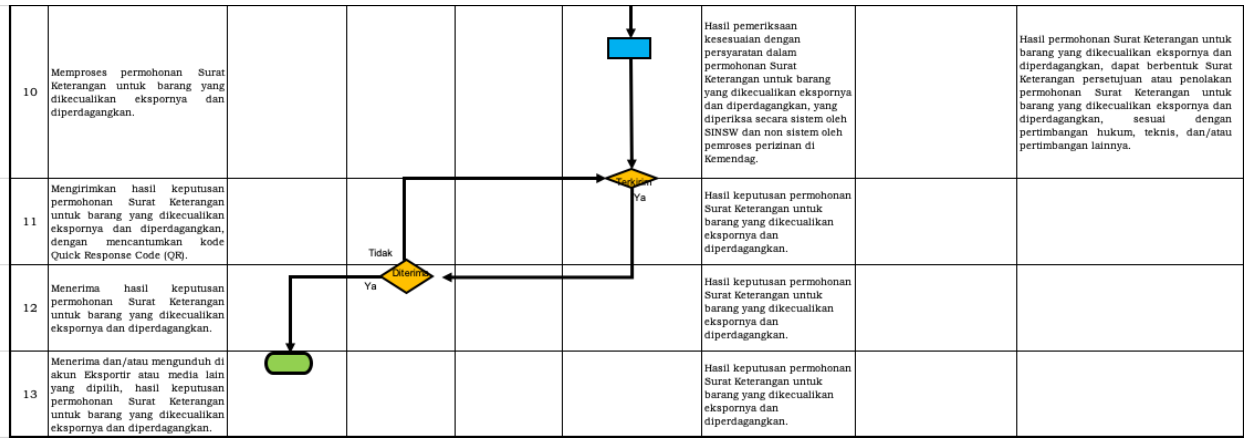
| 10 | Memproses permohonan Surat Keterangan untuk barang yang dikecualikan ekspornya dan diperdagangkan. | | | | | Hasil pemeriksaan kesesuaian dengan persyaratan dalam permohonan Surat Keterangan untuk barang yang dikecualikan ekspornya dan diperdagangkan, yang diperiksa secara sistem oleh SINSW dan non sistem oleh pemroses perizinan di Kemendag. | | Hasil permohonan Surat Keterangan untuk barang yang dikecualikan ekspornya dan diperdagangkan, dapat berbentuk Surat Keterangan persetujuan atau penolakan permohonan Surat Keterangan untuk barang yang dikecualikan ekspornya dan diperdagangkan, sesuai dengan pertimbangan hukum, teknis, dan/atau pertimbangan lainnya. |
|---|---|---|---|---|---|---|---|---|
| 11 | Mengirimkan hasil keputusan permohonan Surat Keterangan untuk barang yang dikecualikan ekspornya dan diperdagangkan, dengan mencantumkan kode Quick Response Code (QR). | | | | Terkirim Ya | Hasil keputusan permohonan Surat Keterangan untuk barang yang dikecualikan ekspornya dan diperdagangkan. | | |
| 12 | Menerima hasil keputusan permohonan Surat Keterangan untuk barang yang dikecualikan ekspornya dan diperdagangkan. | | Tidak Diterima Ya | | | Hasil keputusan permohonan Surat Keterangan untuk barang yang dikecualikan ekspornya dan diperdagangkan. | | |
| 13 | Menerima dan/atau mengunduh di akun Eksportir atau media lain yang dipilih, hasil keputusan permohonan Surat Keterangan untuk barang yang dikecualikan ekspornya dan diperdagangkan. | | | | | Hasil keputusan permohonan Surat Keterangan untuk barang yang dikecualikan ekspornya dan diperdagangkan. | | |